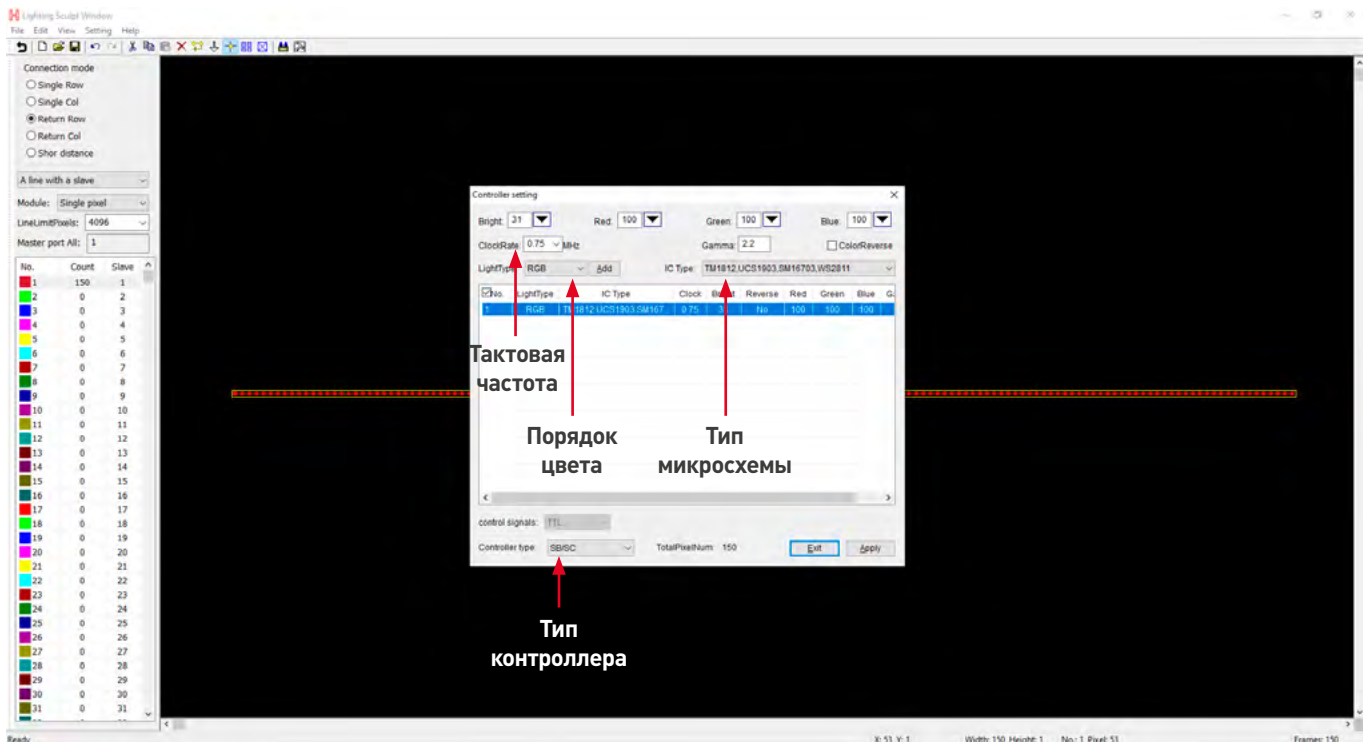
Lighting Sculpt Window
File Edit View Setting Help

Connection mode
Single Row
Single Col
Return Row
Return Col
Shor distance

A line with a slave
Module: Single pixel
LineLimitPixels: 4096
Master port All: 1

| No. | Count | Slave |
|---|---|---|
| 1 | 150 | 1 |
| 2 | 0 | 2 |
| 3 | 0 | 3 |
| 4 | 0 | 4 |
| 5 | 0 | 5 |
| 6 | 0 | 6 |
| 7 | 0 | 7 |
| 8 | 0 | 8 |
| 9 | 0 | 9 |
| 10 | 0 | 10 |
| 11 | 0 | 11 |
| 12 | 0 | 12 |
| 13 | 0 | 13 |
| 14 | 0 | 14 |
| 15 | 0 | 15 |
| 16 | 0 | 16 |
| 17 | 0 | 17 |
| 18 | 0 | 18 |
| 19 | 0 | 19 |
| 20 | 0 | 20 |
| 21 | 0 | 21 |
| 22 | 0 | 22 |
| 23 | 0 | 23 |
| 24 | 0 | 24 |
| 25 | 0 | 25 |
| 26 | 0 | 26 |
| 27 | 0 | 27 |
| 28 | 0 | 28 |
| 29 | 0 | 29 |
| 30 | 0 | 30 |
| 31 | 0 | 31 |

Controller setting
Bright: 31 Red: 100 Green: 100 Blue: 100
ClockRate: 0.75 MHz Gamma: 2.2 ColorReverse
LightType: RGB Add IC Type: TM1812,UCS1903,SM16703,WS2811

| No. | LightType | IC Type | Clock | Bright | Reverse | Red | Green | Blue | G |
|---|---|---|---|---|---|---|---|---|---|
| 1 | RGB | TM1812,UCS1903,SM167 | 0.75 | 31 | No | 100 | 100 | 100 | |

control signals: TTL
Controller type: SB/SC TotalPixelNum: 150 Exit Apply

Тактовая частота
Порядок цвета
Тип микросхемы
Тип контроллера

Ready X: 51 Y: 1 Width: 150 Height: 1 No.: 1 Pixel: 51 Frames: 150